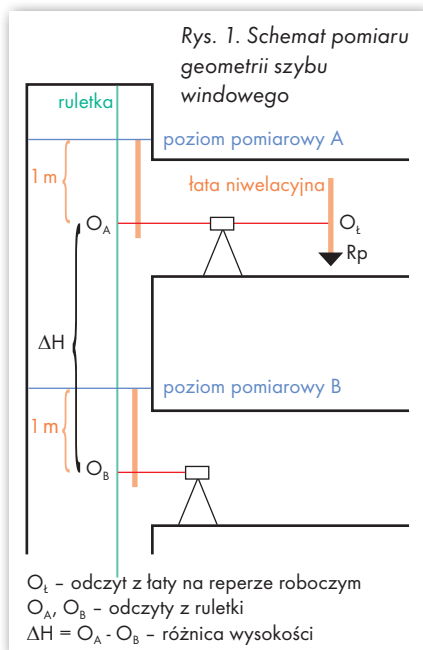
Rys. 1. Schemat pomiaru geometrii szybu windowego

ruletka

poziom pomiarowy A

1 m

łata niwelacyjna

$O_A$

$O_Ł$

Rp

$\Delta H$

poziom pomiarowy B

1 m

$O_B$

$O_Ł$ – odczyt z łaty na reperze roboczym
$O_A$, $O_B$ – odczyty z ruletki
$\Delta H = O_A - O_B$ – różnica wysokości